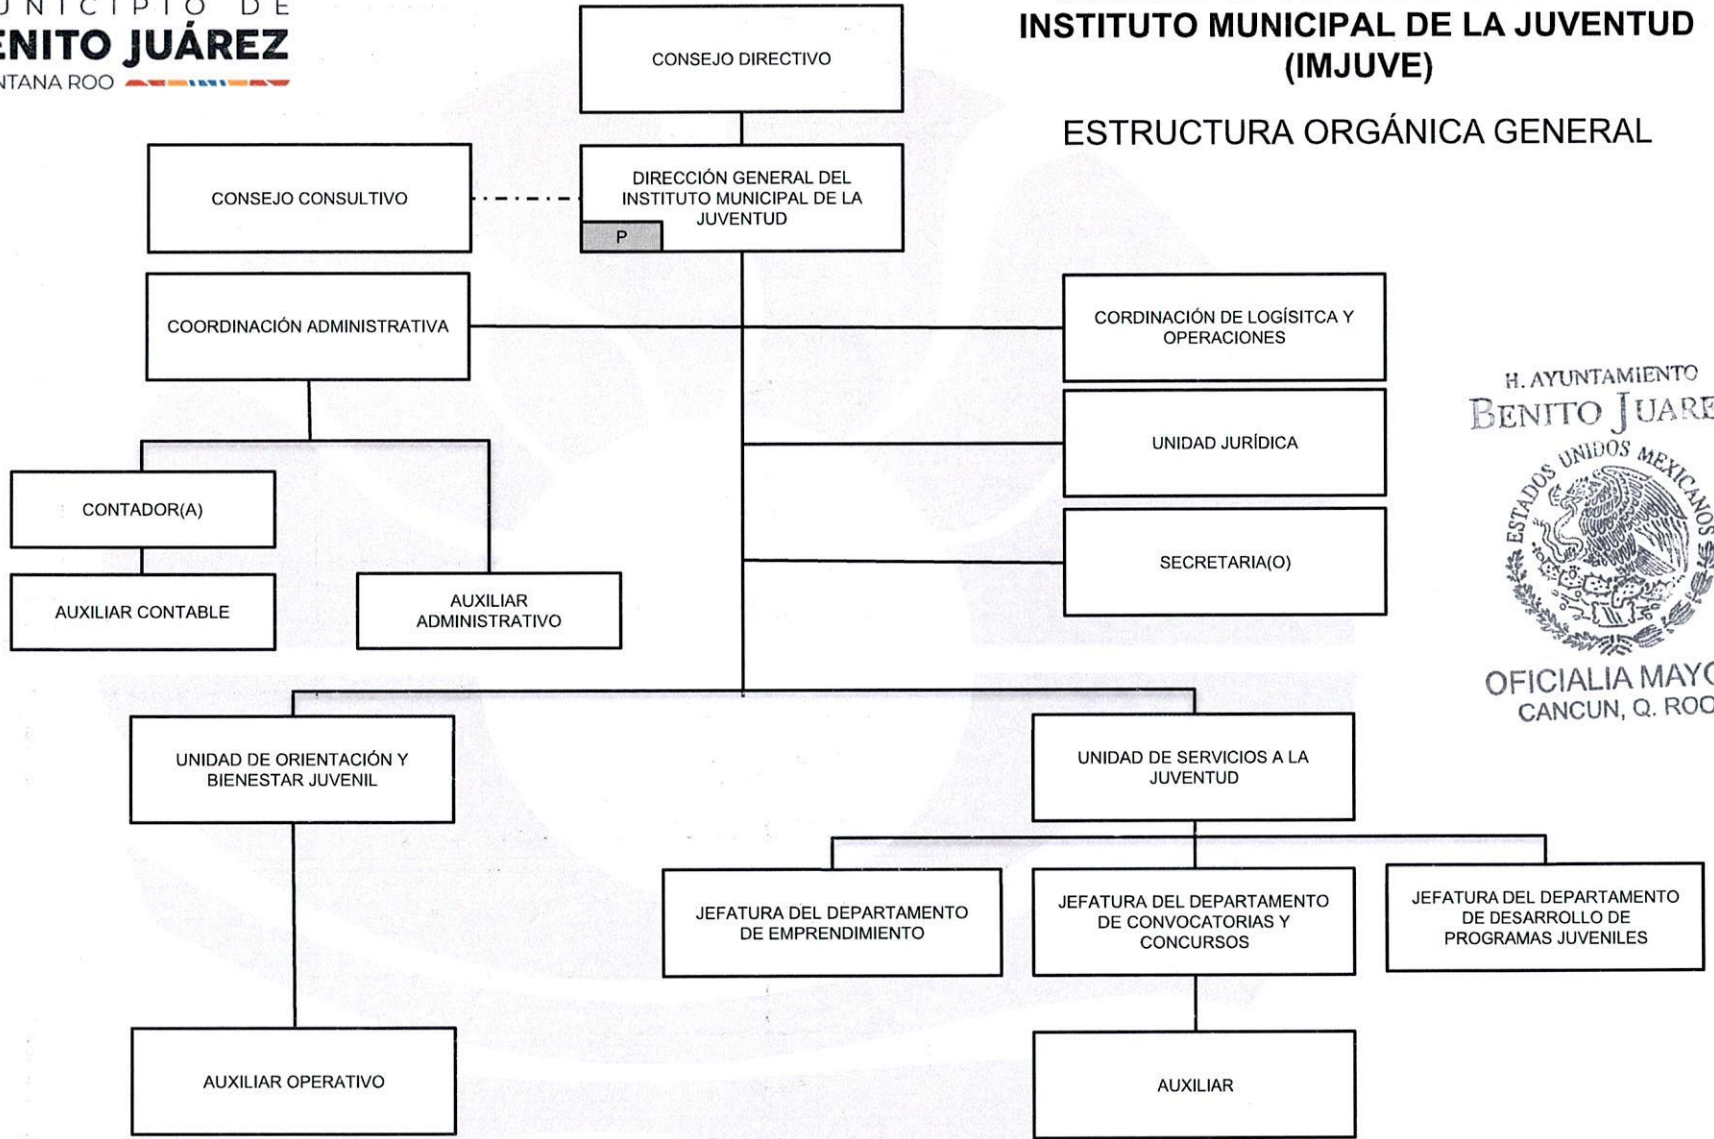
UNICIPIO DE
ENITO JUÁREZ
NTANA ROO

INSTITUTO MUNICIPAL DE LA JUVENTUD (IMJUVE)

ESTRUCTURA ORGÁNICA GENERAL

CONSEJO DIRECTIVO

CONSEJO CONSULTIVO

DIRECCIÓN GENERAL DEL INSTITUTO MUNICIPAL DE LA JUVENTUD

P

COORDINACIÓN ADMINISTRATIVA

CORDINACIÓN DE LOGÍSITCA Y OPERACIONES

UNIDAD JURÍDICA

SECRETARIA(O)

CONTADOR(A)

AUXILIAR CONTABLE

AUXILIAR ADMINISTRATIVO

H. AYUNTAMIENTO
BENITO JUARE
ESTADOS UNIDOS MEXICANOS
OFICIALIA MAYO
CANCUN, Q. ROO

UNIDAD DE ORIENTACIÓN Y BIENESTAR JUVENIL

UNIDAD DE SERVICIOS A LA JUVENTUD

JEFATURA DEL DEPARTAMENTO DE EMPRENDIMIENTO

JEFATURA DEL DEPARTAMENTO DE CONVOCATORIAS Y CONCURSOS

JEFATURA DEL DEPARTAMENTO DE DESARROLLO DE PROGRAMAS JUVENILES

AUXILIAR OPERATIVO

AUXILIAR